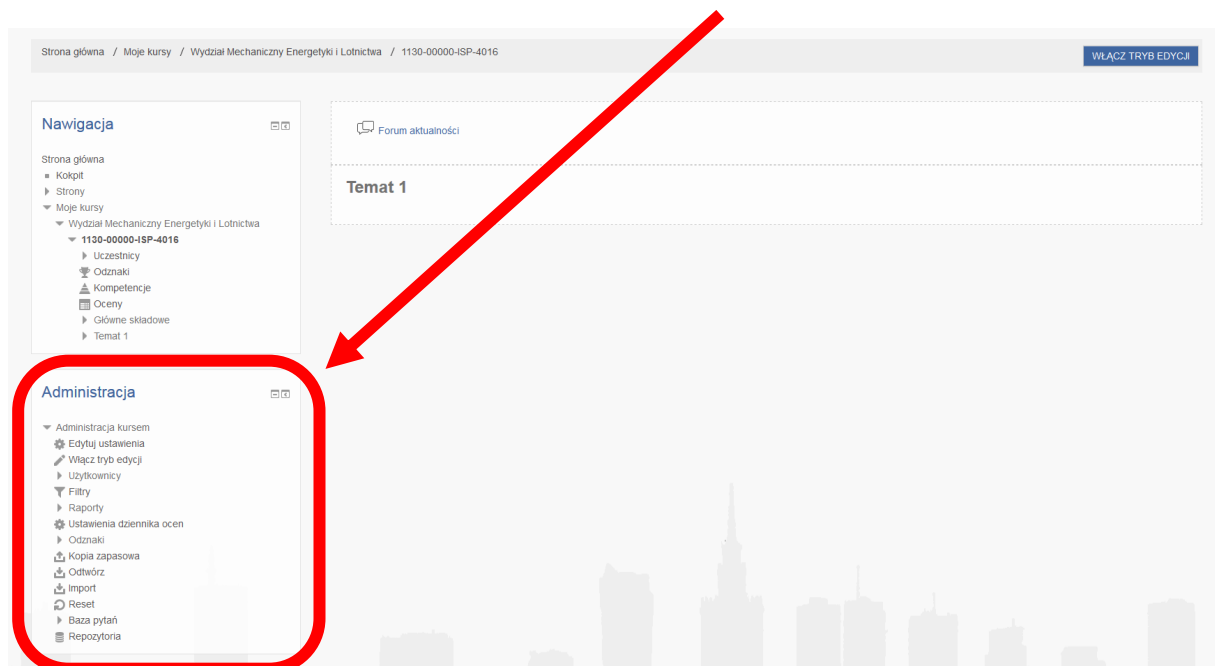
Strona główna / Moje kursy / Wydział Mechaniczny Energetyki i Lotnictwa / 1130-00000-ISP-4016

WŁĄCZ TRYB EDYCJI

Nawigacja

Strona główna
Kokpit
Strony
Moje kursy
Wydział Mechaniczny Energetyki i Lotnictwa
1130-00000-ISP-4016
Uczestnicy
Odznaki
Kompetencje
Oceny
Główne składowe
Temat 1

Administracja

Administracja kursem
Edytuj ustawienia
Włącz tryb edycji
Użytkownicy
Filtry
Raporty
Ustawienia dziennika ocen
Odznaki
Kopia zapasowa
Odtwórz
Import
Reset
Baza pytań
Repozytoria

Forum aktualności

Temat 1